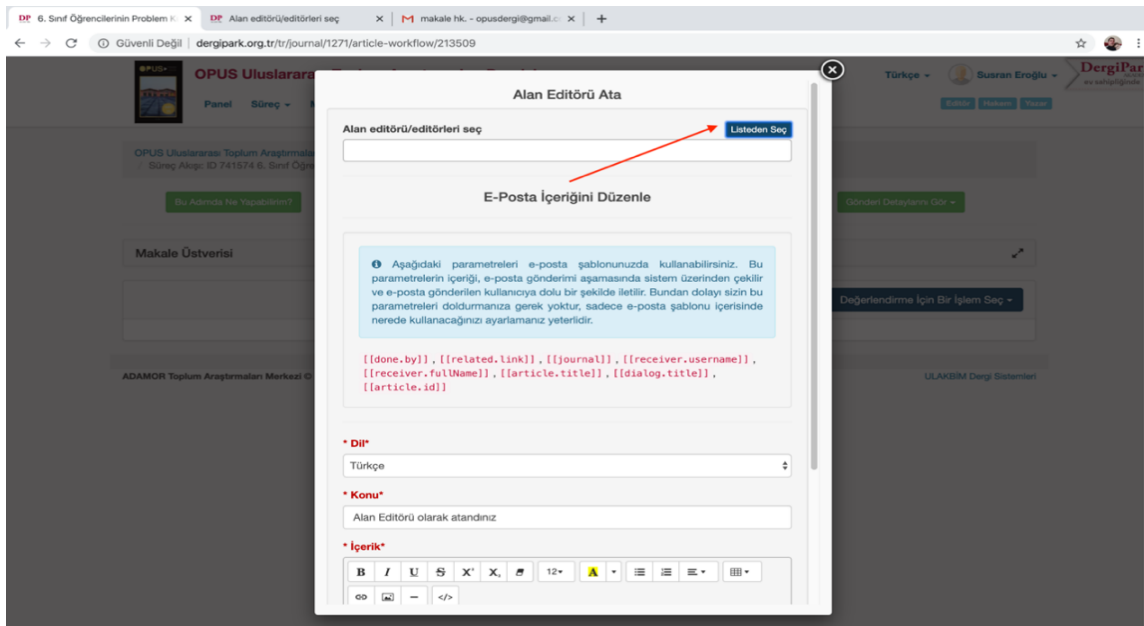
DP 6. Sınıf Öğrencilerinin Problem K ×
DP Alan editörü/editörleri seç ×
M makale hk. - opusdergi@gmail.c ×
+

← → C ⓘ Güvenli Değil | dergipark.org.tr/tr/journal/1271/article-workflow/213509

OPUS Uluslarara
Panel Süreç ▾
Türkçe ▾ Susran Eroğlu ▾ DergiPark
Editör Hakem Yazar

OPUS Uluslararası Toplum Araştırmala
Süreç Akışı: ID 741574 6. Sınıf Öğre

Bu Adımda Ne Yapabilirim?
Gönderi Detaylarını Gör ▾

Makale Üstverisi

Değerlendirme İçin Bir İşlem Seç ▾

ADAMOR Toplum Araştırmaları Merkezi O
ULAKBİM Dergi Sistemleri

Alan Editörü Ata

Alan editörü/editörleri seç
Listeden Seç

E-Posta İçeriğini Düzenle

Aşağıdaki parametreleri e-posta şablonunuzda kullanabilirsiniz. Bu parametrelerin içeriği, e-posta gönderimi aşamasında sistem üzerinden çekilir ve e-posta gönderilen kullanıcıya dolu bir şekilde iletilir. Bundan dolayı sizin bu parametreleri doldurmanıza gerek yoktur, sadece e-posta şablonu içerisinde nerede kullanacağınızı ayarlamanız yeterlidir.

[[done.by]] , [[related.link]] , [[journal]] , [[receiver.username]] , [[receiver.fullName]] , [[article.title]] , [[dialog.title]] , [[article.id]]

* Dil*
Türkçe

* Konu*
Alan Editörü olarak atandınız

* İçerik*
B I U S X² X₂ 12▾ A